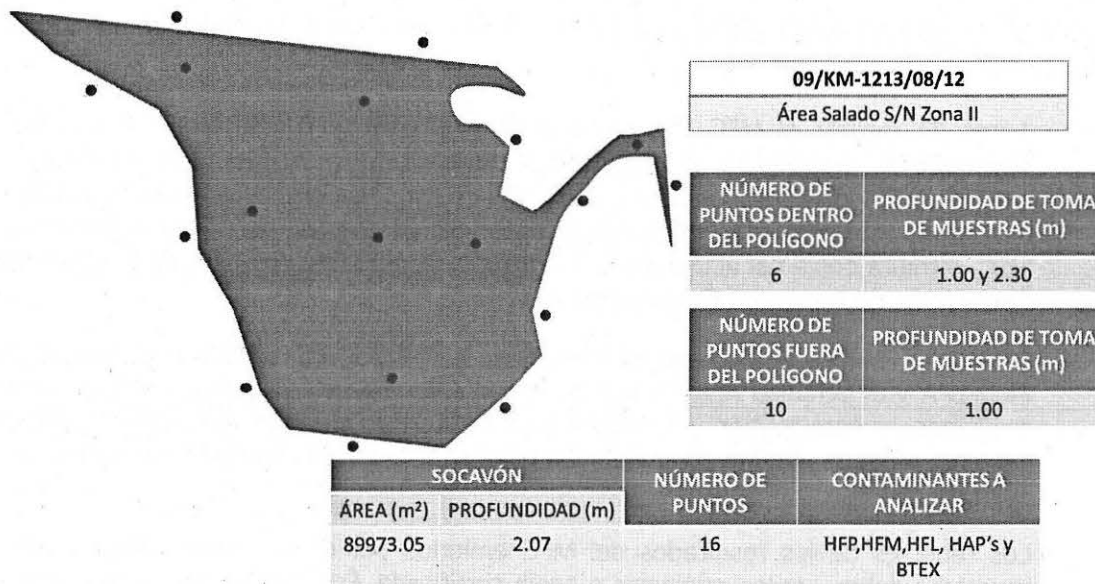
09/KM-1213/08/12

Área Salado S/N Zona II

| NÚMERO DE PUNTOS DENTRO DEL POLÍGONO | PROFUNDIDAD DE TOMA DE MUESTRAS (m) |
|---|---|
| 6 | 1.00 y 2.30 |

| NÚMERO DE PUNTOS FUERA DEL POLÍGONO | PROFUNDIDAD DE TOMA DE MUESTRAS (m) |
|---|---|
| 10 | 1.00 |

| SOCAVÓN | | NÚMERO DE PUNTOS | CONTAMINANTES A ANALIZAR |
|---|---|---|---|
| ÁREA ($m^2$) | PROFUNDIDAD (m) | | |
| 89973.05 | 2.07 | 16 | HFP,HFM,HFL, HAP's y BTEX |